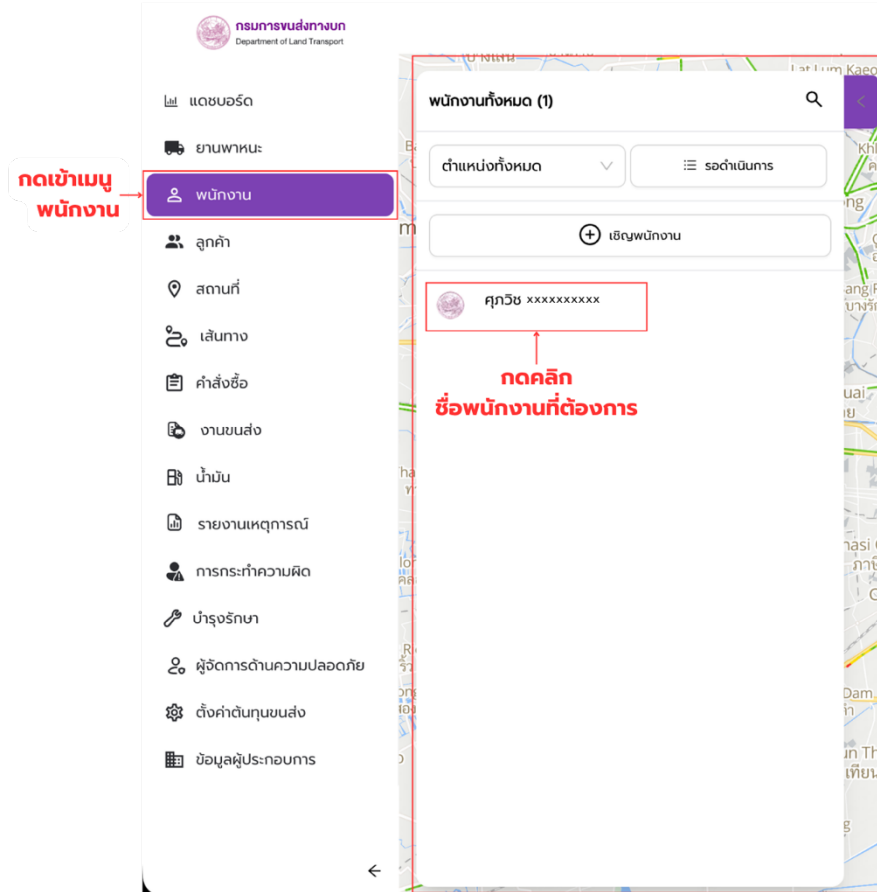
กรมการขนส่งทางบก
Department of Land Transport

แดชบอร์ด
ยานพาหนะ
กดเข้าเมนู พนักงาน
พนักงาน
ลูกค้า
สถานที่
เส้นทาง
คำสั่งซื้อ
งานขนส่ง
น้ำมัน
รายงานเหตุการณ์
การกระทำความผิด
บำรุงรักษา
ผู้จัดการด้านความปลอดภัย
ตั้งค่าต้นทุนขนส่ง
ข้อมูลผู้ประกอบการ

พนักงานทั้งหมด (1)
ตำแหน่งทั้งหมด
รอดำเนินการ
เชิญพนักงาน
ศุภวิช xxxxxxxxxx
กดคลิก ชื่อพนักงานที่ต้องการ

Lat Lum Kaeo